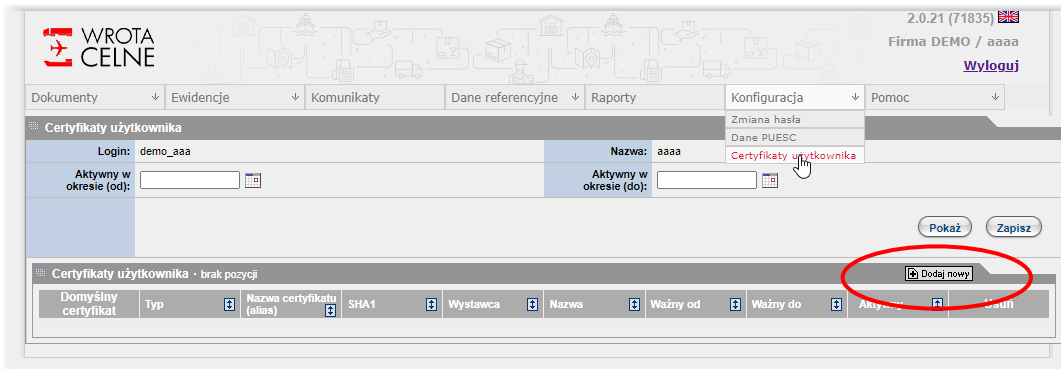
WROTA CELNE

2.0.21 (71835)
Firma DEMO / aaaa
Wyloguj

Dokumenty | Ewidencje | Komunikaty | Dane referencyjne | Raporty | Konfiguracja | Pomoc

Zmiana hasła
Dane PUESC
Certyfikaty użytkownika

Certyfikaty użytkownika

Login: demo_aaa
Nazwa: aaaa
Aktywny w okresie (od):
Aktywny w okresie (do):

Pokaż
Zapisz

Certyfikaty użytkownika · brak pozycji
Dodaj nowy

| Domyślny certyfikat | Typ | Nazwa certyfikatu (alias) | SHA1 | Wystawca | Nazwa | Ważny od | Ważny do | Aktywny | Usuń |
|---|---|---|---|---|---|---|---|---|---|